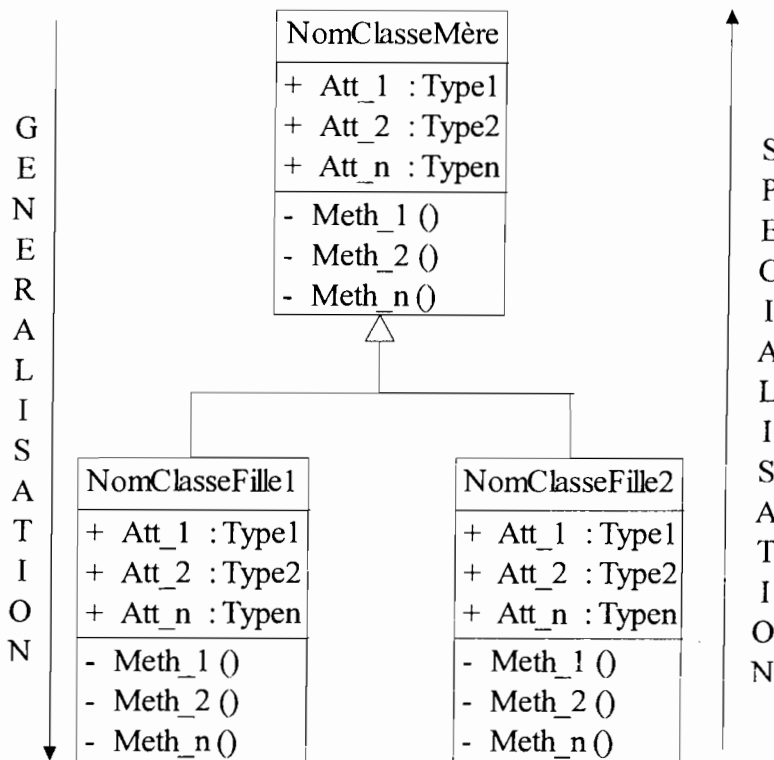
GENERALISATION

NomClasseMère

+ Att_1 : Type1
+ Att_2 : Type2
+ Att_n : Typen

- Meth_1 ()
- Meth_2 ()
- Meth_n ()

NomClasseFille1

+ Att_1 : Type1
+ Att_2 : Type2
+ Att_n : Typen

- Meth_1 ()
- Meth_2 ()
- Meth_n ()

NomClasseFille2

+ Att_1 : Type1
+ Att_2 : Type2
+ Att_n : Typen

- Meth_1 ()
- Meth_2 ()
- Meth_n ()

SPECIALISATION